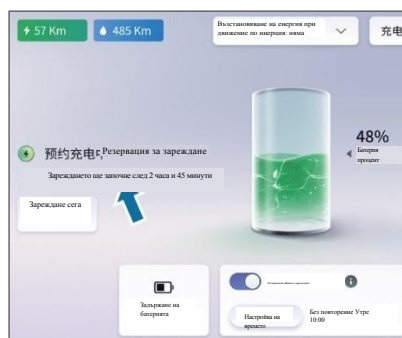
57 Km
485 Km
Възстановяване на енергия при движение по инерция: няма
充电
预约充电 Резервация за зареждане
Зареждането ще започне след 2 часа и 45 минути
Зареждане сега
48%
Батерия процент
Задържане на батерията
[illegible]
Настройка на времето
Без повторение Утре 10:00